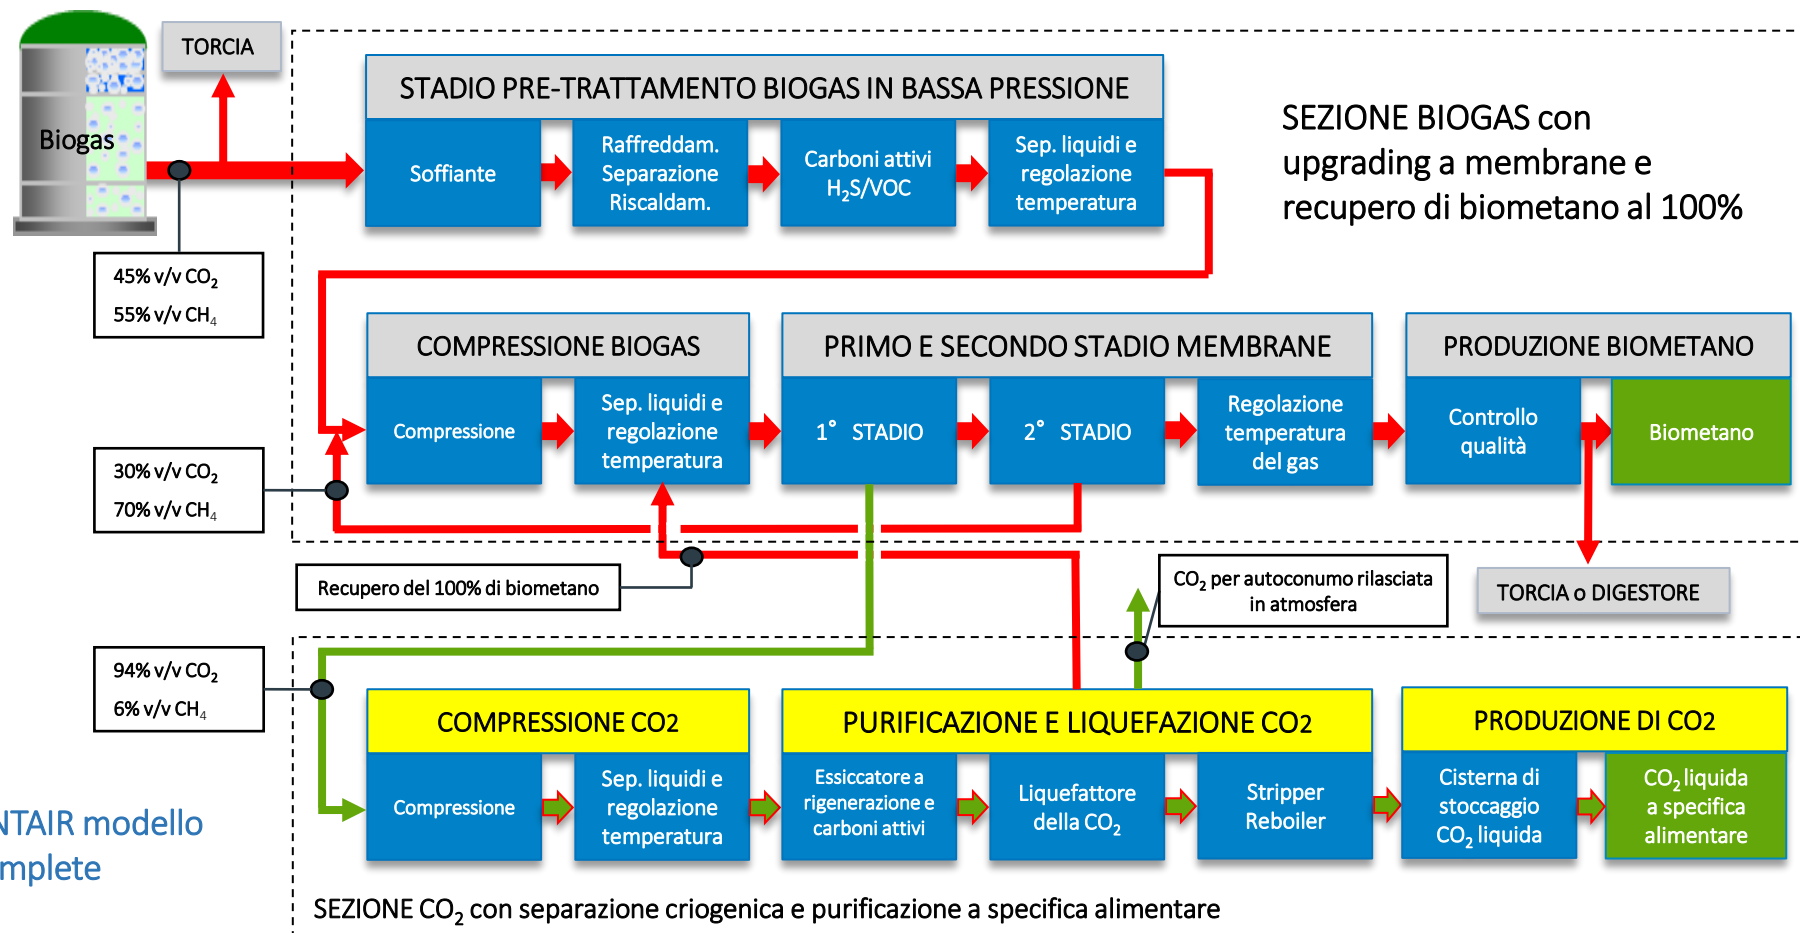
Biogas

TORCIA

STADIO PRE-TRATTAMENTO BIOGAS IN BASSA PRESSIONE

Soffiante

Raffreddam. Separazione Riscaldam.

Carboni attivi $H_2S$/VOC

Sep. liquidi e regolazione temperatura

SEZIONE BIOGAS con upgrading a membrane e recupero di biometano al 100%

45% v/v $CO_2$
55% v/v $CH_4$

COMPRESSIONE BIOGAS

Compressione

Sep. liquidi e regolazione temperatura

PRIMO E SECONDO STADIO MEMBRANE

1° STADIO

2° STADIO

Regolazione temperatura del gas

PRODUZIONE BIOMETANO

Controllo qualità

Biometano

30% v/v $CO_2$
70% v/v $CH_4$

Recupero del 100% di biometano

$CO_2$ per autoconumo rilasciata in atmosfera

TORCIA o DIGESTORE

94% v/v $CO_2$
6% v/v $CH_4$

COMPRESSIONE CO2

Compressione

Sep. liquidi e regolazione temperatura

PURIFICAZIONE E LIQUEFAZIONE CO2

Essiccatore a rigenerazione e carboni attivi

Liquefattore della $CO_2$

Stripper Reboiler

PRODUZIONE DI CO2

Cisterna di stoccaggio $CO_2$ liquida

$CO_2$ liquida a specifica alimentare

NTAIR modello
mplete

SEZIONE $CO_2$ con separazione criogenica e purificazione a specifica alimentare